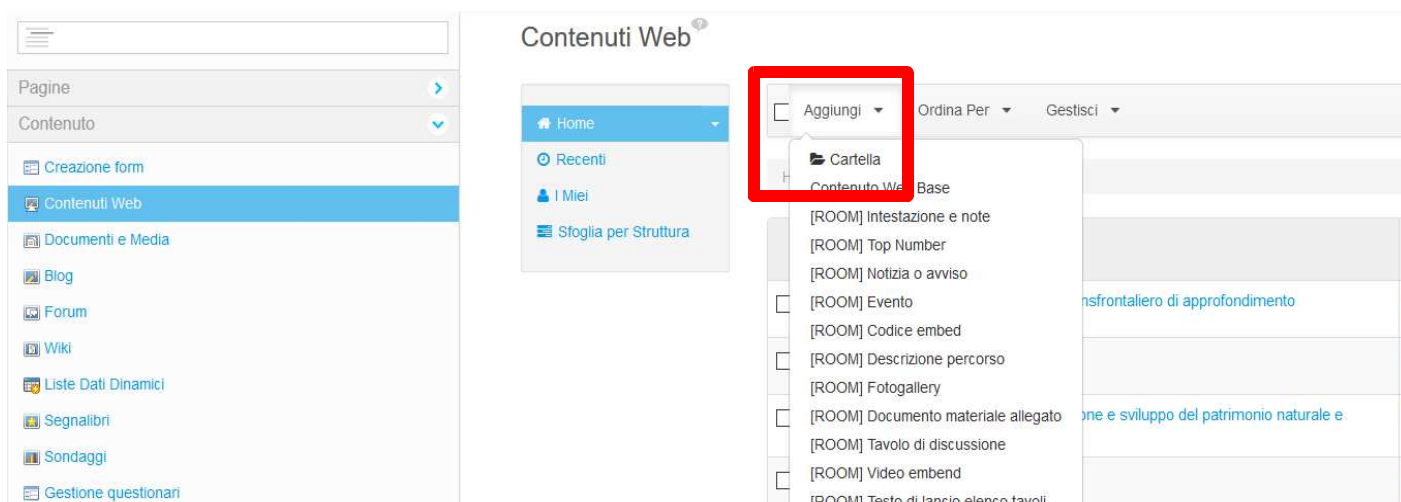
Pagine
Contenuto
Creazione form
Contenuti Web
Documenti e Media
Blog
Forum
Wiki
Liste Dati Dinamici
Segnalibri
Sondaggi
Gestione questionari

Contenuti Web

Home
Recenti
I Miei
Sfoglia per Struttura

Aggiungi
Ordina Per
Gestisci

Cartella
Contenuto Web Base
[ROOM] Intestazione e note
[ROOM] Top Number
[ROOM] Notizia o avviso
[ROOM] Evento
[ROOM] Codice embed
[ROOM] Descrizione percorso
[ROOM] Fotogallery
[ROOM] Documento materiale allegato
[ROOM] Tavolo di discussione
[ROOM] Video embend
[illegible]

H
nsfrontaliero di approfondimento
one e sviluppo del patrimonio naturale e